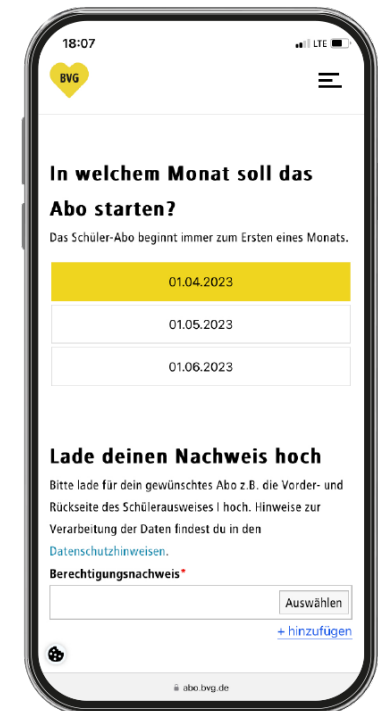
18:07

LTE

BVG

In welchem Monat soll das Abo starten?

Das Schüler-Abo beginnt immer zum Ersten eines Monats.

01.04.2023

01.05.2023

01.06.2023

Lade deinen Nachweis hoch

Bitte lade für dein gewünschtes Abo z.B. die Vorder- und Rückseite des Schülerausweises l hoch. Hinweise zur Verarbeitung der Daten findest du in den Datenschutzhinweisen.

Berechtigungsnachweis*

Auswählen

+ hinzufügen

abo.bvg.de